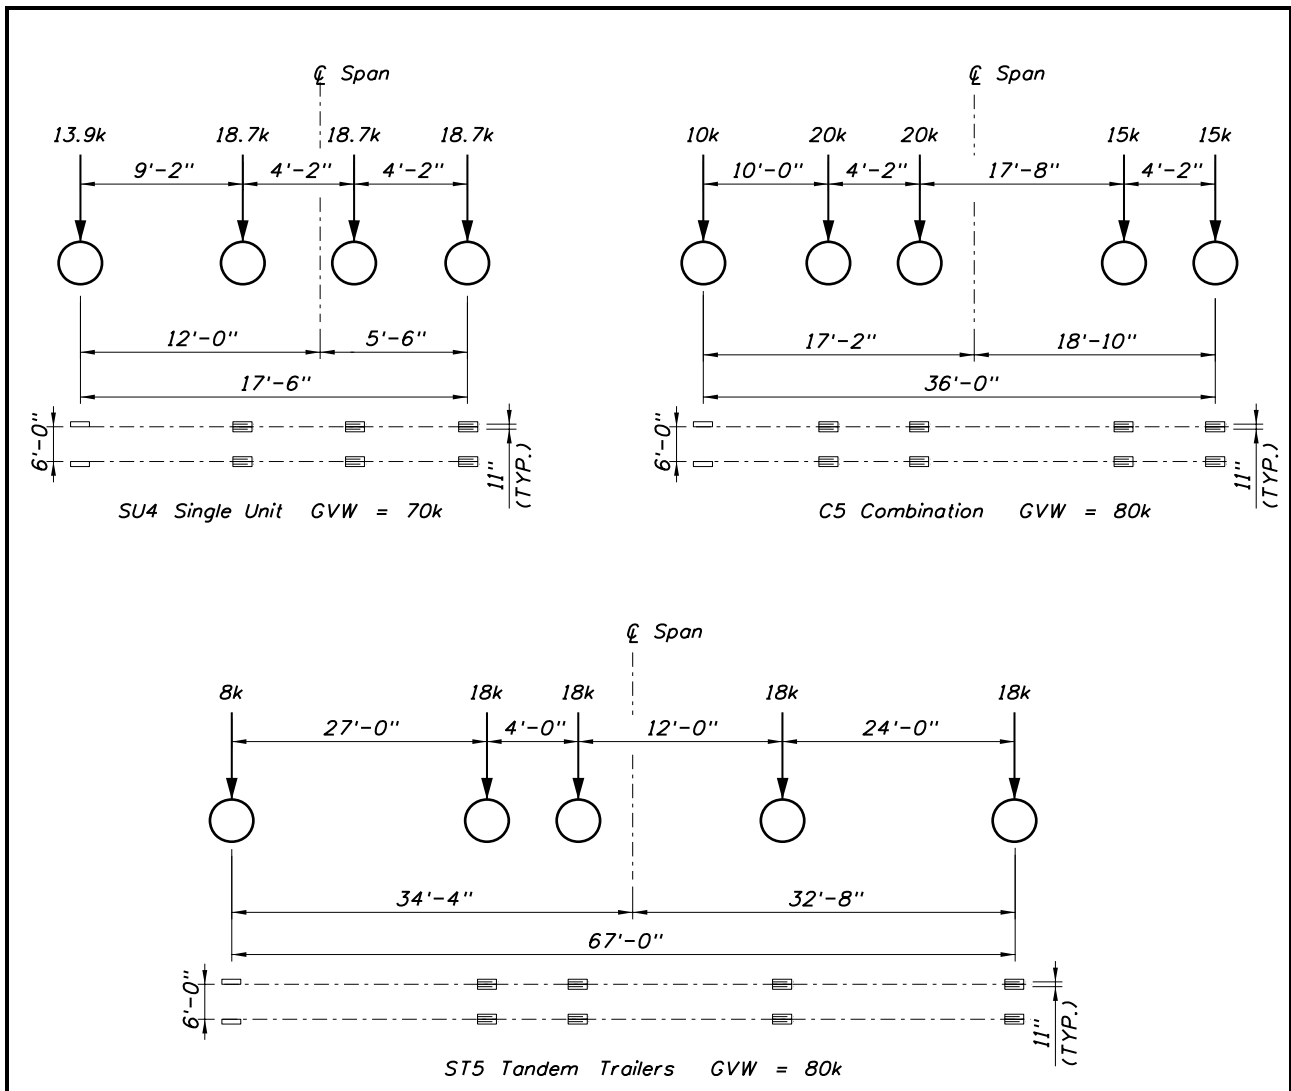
℄ Span

13.9k 18.7k 18.7k 18.7k

9'-2" 4'-2" 4'-2"

12'-0" 5'-6"

17'-6"

6'-0"

11" (TYP.)

SU4 Single Unit GVW = 70k

℄ Span

10k 20k 20k 15k 15k

10'-0" 4'-2" 17'-8" 4'-2"

17'-2" 18'-10"

36'-0"

6'-0"

11" (TYP.)

C5 Combination GVW = 80k

℄ Span

8k 18k 18k 18k 18k

27'-0" 4'-0" 12'-0" 24'-0"

34'-4" 32'-8"

67'-0"

6'-0"

11" (TYP.)

ST5 Tandem Trailers GVW = 80k